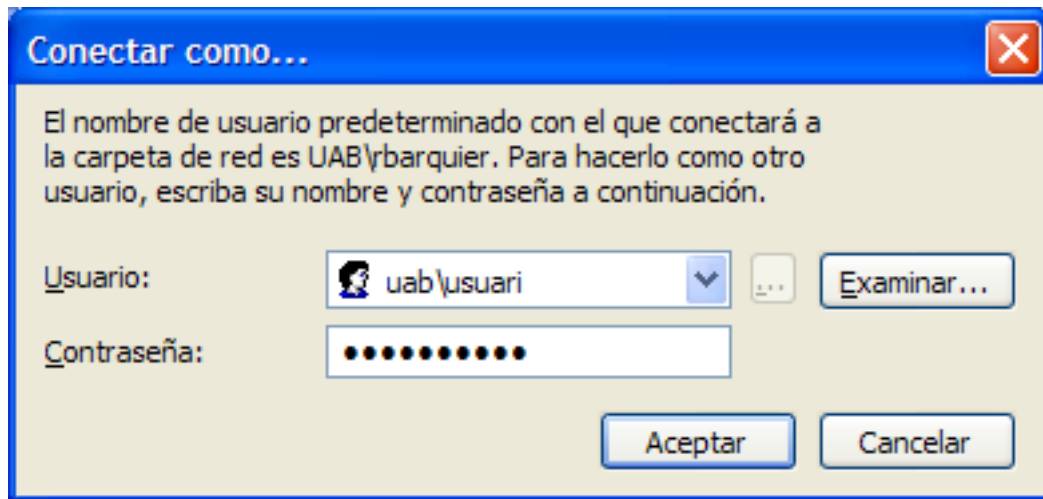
Conectar como...

El nombre de usuario predeterminado con el que conectará a la carpeta de red es UAB\rbarquier. Para hacerlo como otro usuario, escriba su nombre y contraseña a continuación.

Usuario: uab\usuari ... Examinar...

Contraseña: ●●●●●●●●●●●

Aceptar Cancelar